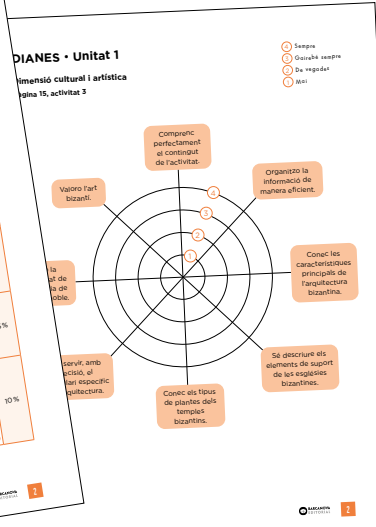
DIANES • Unitat 1

imensió cultural i artística

gina 15, activitat 3

4 Sempre
3 Gairebé sempre
2 De vegades
1 Mai

Comprenc perfectament el contingut de l'activitat.

Organitzo la informació de manera eficient.

Conec les característiques principals de l'arquitectura bizantina.

Sé descriure els elements de suport de les esglésies bizantines.

Conec els tipus de plantes dels temples bizantins.

servir, amb cisió, el lari específic quitectura.

la al de la de oble.

Valoro l'art bizantí.

4
3
2
1

%

10 %

BARCANOVA EDITORIAL 2

BARCANOVA EDITORIAL 2